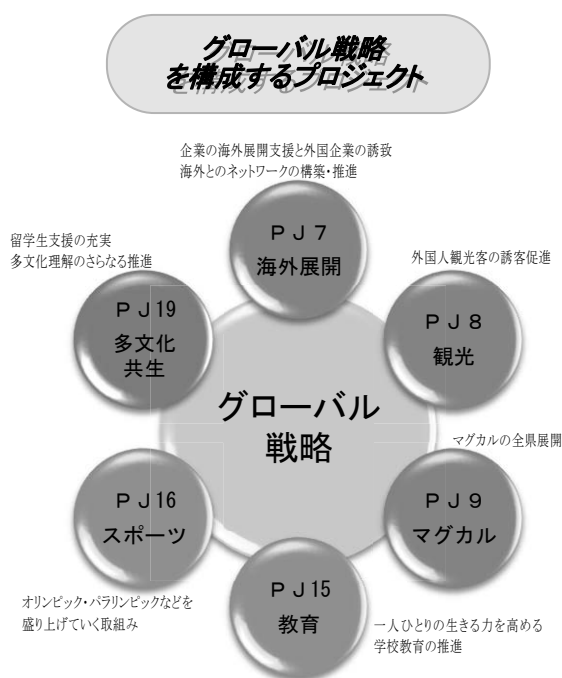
グローバル戦略
を構成するプロジェクト

企業の海外展開支援と外国企業の誘致
海外とのネットワークの構築・推進

ＰＪ７
海外展開

留学生支援の充実
多文化理解のさらなる推進

ＰＪ19
多文化
共生

外国人観光客の誘客促進

ＰＪ８
観光

グローバル
戦略

マグカルの全県展開

ＰＪ16
スポーツ

ＰＪ９
マグカル

ＰＪ15
教育

オリンピック・パラリンピックなどを
盛り上げていく取組み

一人ひとりの生きる力を高める
学校教育の推進